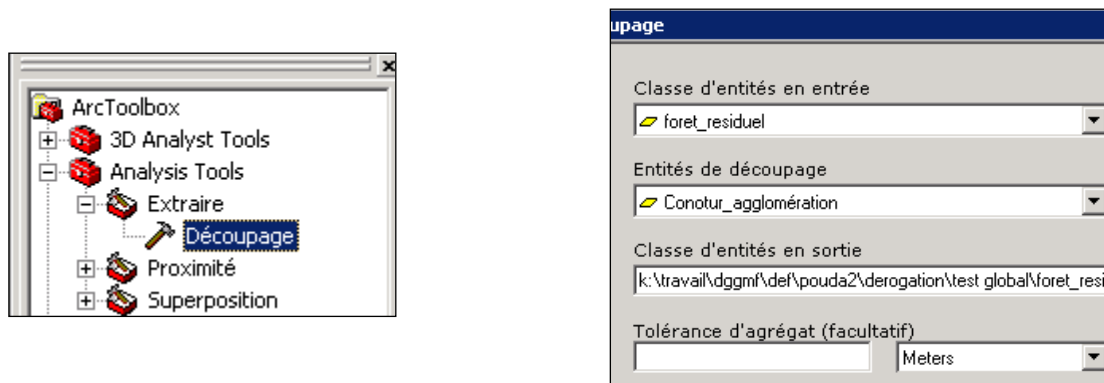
ArcToolbox
3D Analyst Tools
Analysis Tools
Extraire
Découpage
Proximité
Superposition

upage

Classe d'entités en entrée
foret_residuel

Entités de découpage
Conotur_agglomération

Classe d'entités en sortie
k:\travail\dggmf\def\pouda2\derogation\test global\foret_resi

Tolérance d'agrégat (facultatif)
Meters